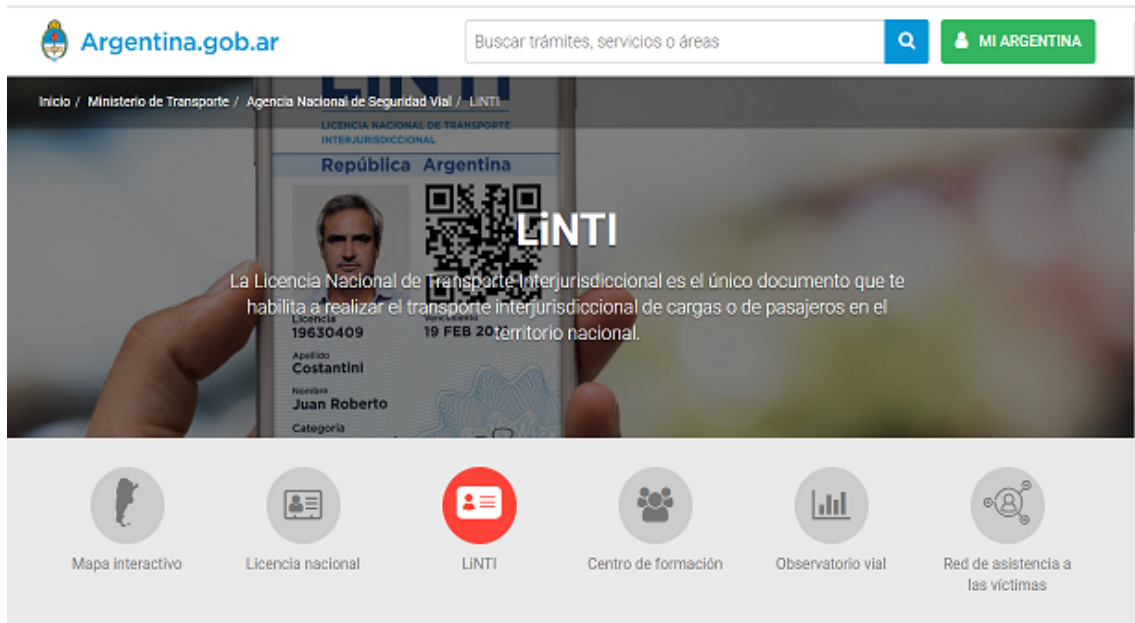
Argentina.gob.ar

Buscar trámites, servicios o áreas

MI ARGENTINA

Inicio / Ministerio de Transporte / Agencia Nacional de Seguridad Vial / LiNTI

LICENCIA NACIONAL DE TRANSPORTE INTERJURISDICCIONAL

República Argentina

Licencia
19630409

Vencimiento
19 FEB 20

Apellido
Costantini

Nombre
Juan Roberto

Categoría

LiNTI

La Licencia Nacional de Transporte Interjurisdiccional es el único documento que te habilita a realizar el transporte interjurisdiccional de cargas o de pasajeros en el territorio nacional.

Mapa interactivo

Licencia nacional

LiNTI

Centro de formación

Observatorio vial

Red de asistencia a las víctimas